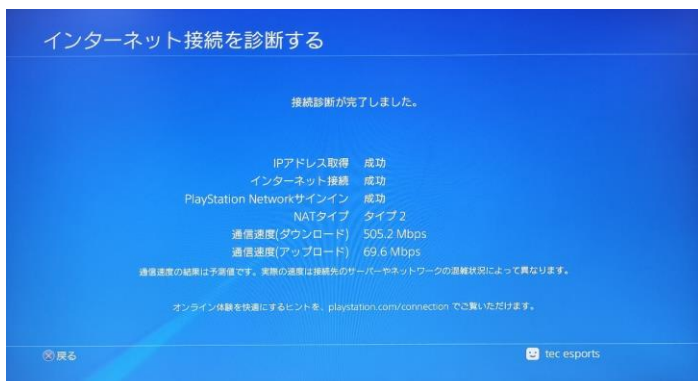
インターネット接続を診断する

接続診断が完了しました。

IPアドレス取得　成功
インターネット接続　成功
PlayStation Networkサインイン　成功
NATタイプ　タイプ2
通信速度(ダウンロード)　505.2 Mbps
通信速度(アップロード)　69.6 Mbps

通信速度の結果は予測値です。実際の速度は接続先のサーバーやネットワークの混雑状況によって異なります。

オンライン体験を快適にするヒントを、playstation.com/connection でご覧いただけます。

⊗戻る

tec esports